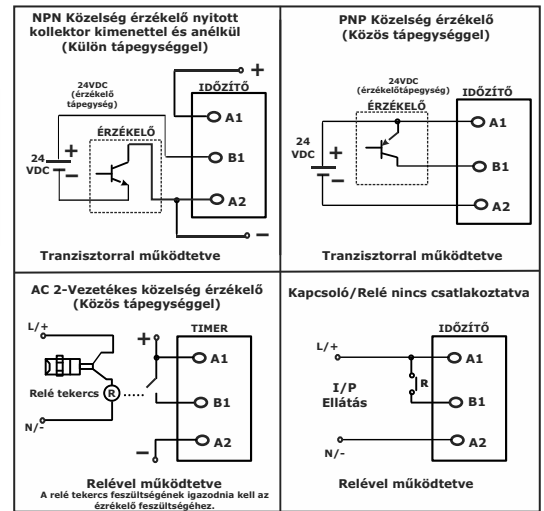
NPN Közelség érzékelő nyitott kollektor kimenettel és anélkül (Külön tápegységgel)

24VDC (érzékelő tápegység)

IDŐZÍTŐ

+

A1

ÉRZÉKELŐ

24 VDC

+

B1

A2

Tranzisztorral működtetve

PNP Közelség érzékelő (Közös tápegységgel)

24VDC (érzékelőtápegység)

ÉRZÉKELŐ

IDŐZÍTŐ

A1

24 VDC

+

B1

A2

Tranzisztorral működtetve

AC 2-Vezetékes közelség érzékelő (Közös tápegységgel)

L/+

+

TIMER

A1

Relé tekercs

R

B1

N/-

A2

Relével működtetve

A relé tekercs feszültségének igazodnia kell az érzékelő feszültségéhez.

Kapcsoló/Relé nincs csatlakoztatva

IDŐZÍTŐ

L/+

A1

R

I/P Ellátás

B1

N/-

A2

Relével működtetve